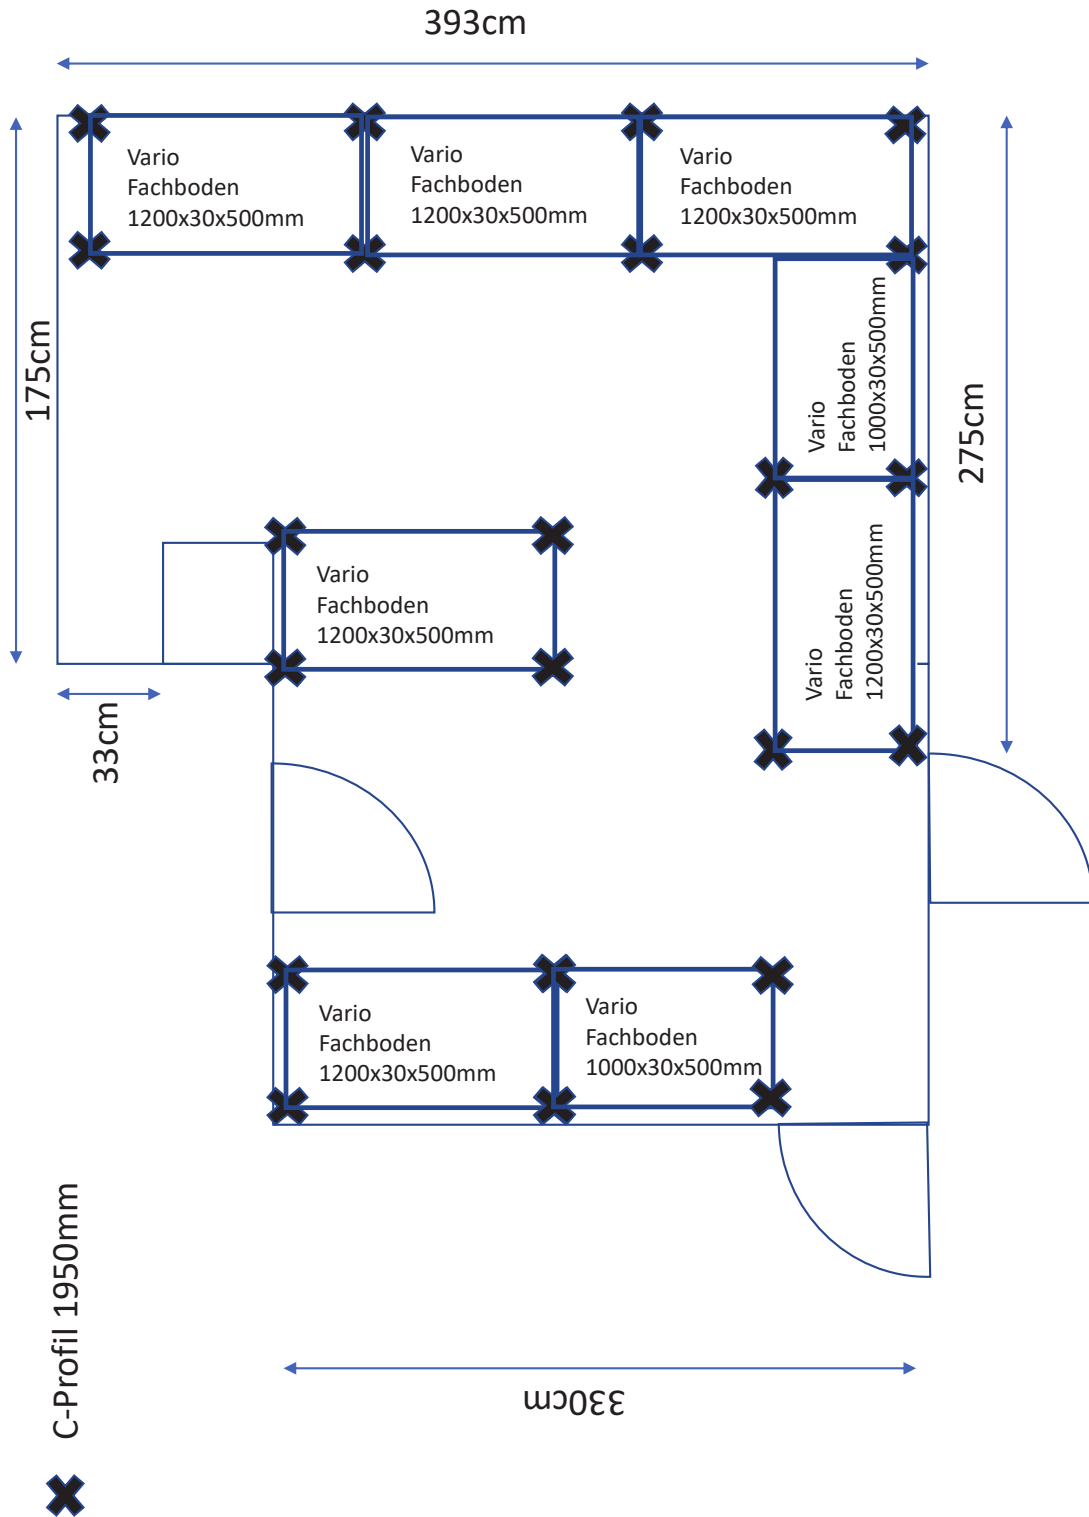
393cm

Vario Fachboden 1200x30x500mm

Vario Fachboden 1200x30x500mm

Vario Fachboden 1200x30x500mm

175cm

Vario Fachboden 1000x30x500mm

275cm

Vario Fachboden 1200x30x500mm

Vario Fachboden 1200x30x500mm

33cm

Vario Fachboden 1200x30x500mm

Vario Fachboden 1000x30x500mm

330cm

C-Profil 1950mm